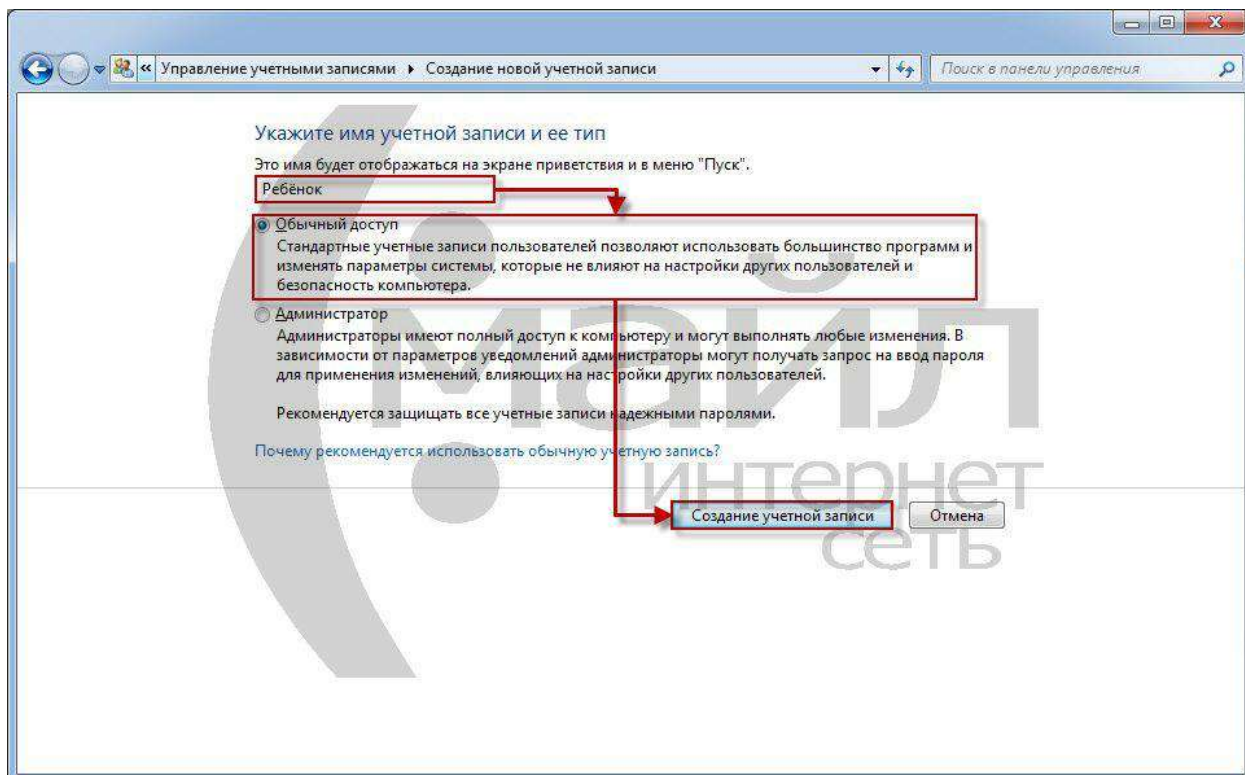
« Управление учетными записями ▸ Создание новой учетной записи

Поиск в панели управления

Укажите имя учетной записи и ее тип

Это имя будет отображаться на экране приветствия и в меню "Пуск".

Ребёнок

Обычный доступ
Стандартные учетные записи пользователей позволяют использовать большинство программ и изменять параметры системы, которые не влияют на настройки других пользователей и безопасность компьютера.

Администратор
Администраторы имеют полный доступ к компьютеру и могут выполнять любые изменения. В зависимости от параметров уведомлений администраторы могут получать запрос на ввод пароля для применения изменений, влияющих на настройки других пользователей.

Рекомендуется защищать все учетные записи надежными паролями.

Почему рекомендуется использовать обычную учетную запись?

Создание учетной записи

Отмена

Майл
интернет
сеть